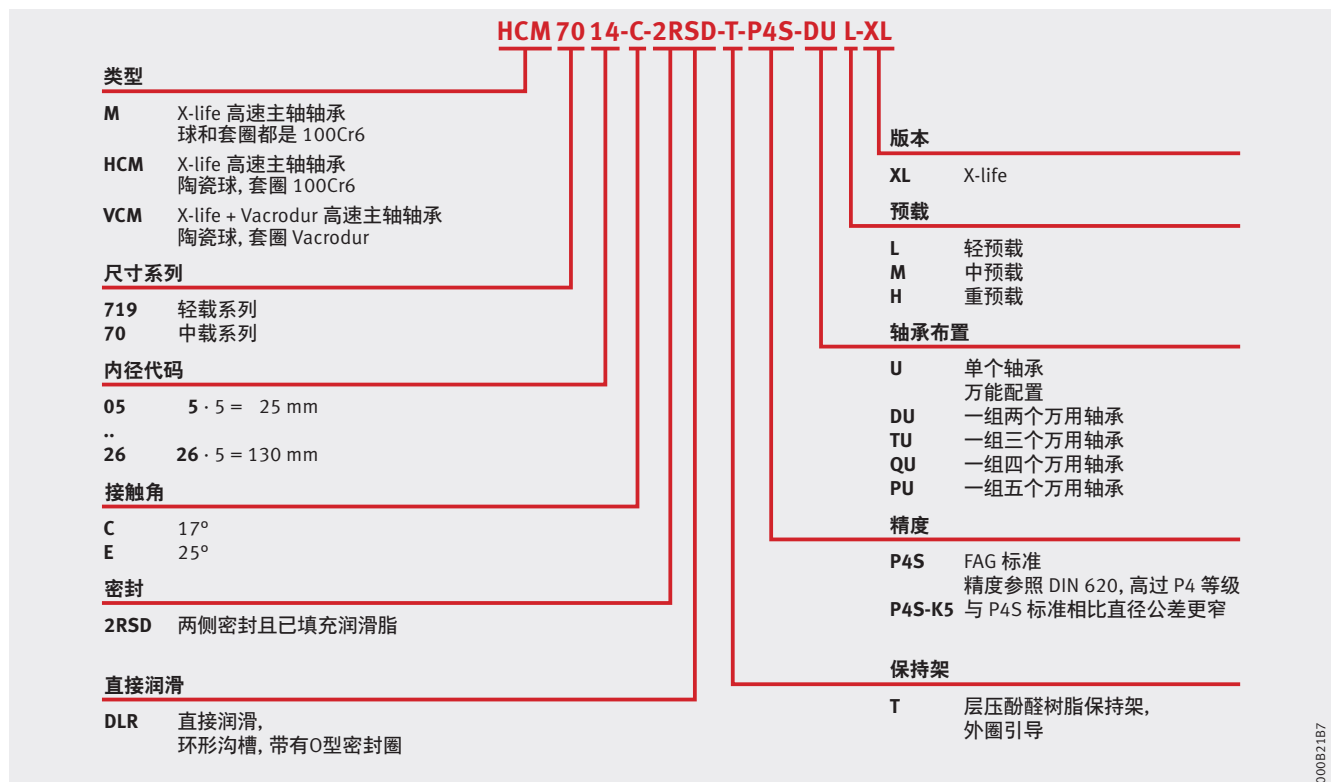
HCM 70 14-C-2RSD-T-P4S-DU L-XL

类型

M X-life 高速主轴轴承
球和套圈都是 100Cr6

HCM X-life 高速主轴轴承
陶瓷球, 套圈 100Cr6

VCM X-life + Vacrodur 高速主轴轴承
陶瓷球, 套圈 Vacrodur

尺寸系列

719 轻载系列
70 中载系列

内径代码

05 $5 \cdot 5 = 25$ mm
..
26 $26 \cdot 5 = 130$ mm

接触角

C 17°
E 25°

密封

2RSD 两侧密封且已填充润滑脂

直接润滑

DLR 直接润滑,
环形沟槽, 带有O型密封圈

版本

XL X-life

预载

L 轻预载
M 中预载
H 重预载

轴承布置

U 单个轴承
万能配置
DU 一组两个万用轴承
TU 一组三个万用轴承
QU 一组四个万用轴承
PU 一组五个万用轴承

精度

P4S FAG 标准
精度参照 DIN 620, 高过 P4 等级
P4S-K5 与 P4S 标准相比直径公差更窄

保持架

T 层压酚醛树脂保持架,
外圈引导

000B21B7